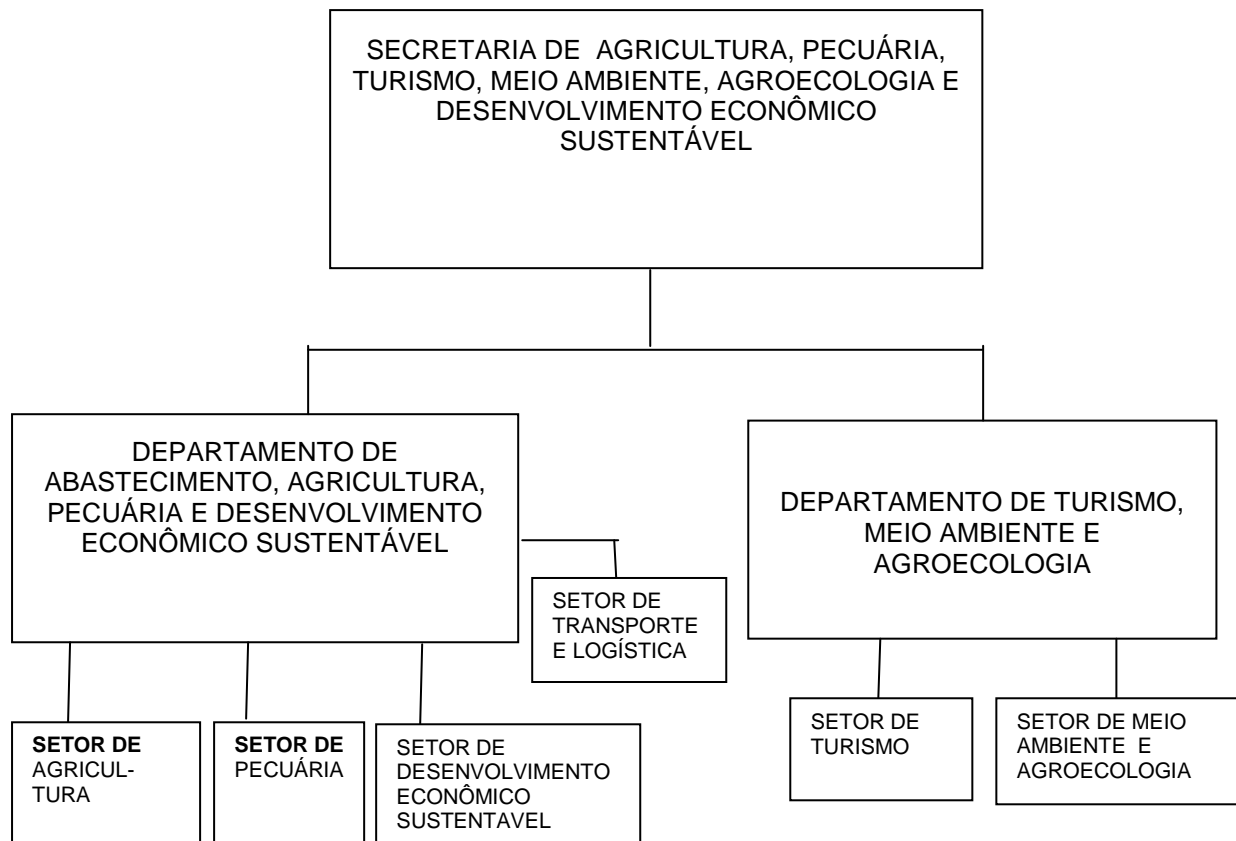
SECRETARIA DE AGRICULTURA, PECUÁRIA, TURISMO, MEIO AMBIENTE, AGROECOLOGIA E DESENVOLVIMENTO ECONÔMICO SUSTENTÁVEL

DEPARTAMENTO DE ABASTECIMENTO, AGRICULTURA, PECUÁRIA E DESENVOLVIMENTO ECONÔMICO SUSTENTÁVEL

SETOR DE TRANSPORTE E LOGÍSTICA

DEPARTAMENTO DE TURISMO, MEIO AMBIENTE E AGROECOLOGIA

SETOR DE AGRICULTURA

SETOR DE PECUÁRIA

SETOR DE DESENVOLVIMENTO ECONÔMICO SUSTENTAVEL

SETOR DE TURISMO

SETOR DE MEIO AMBIENTE E AGROECOLOGIA